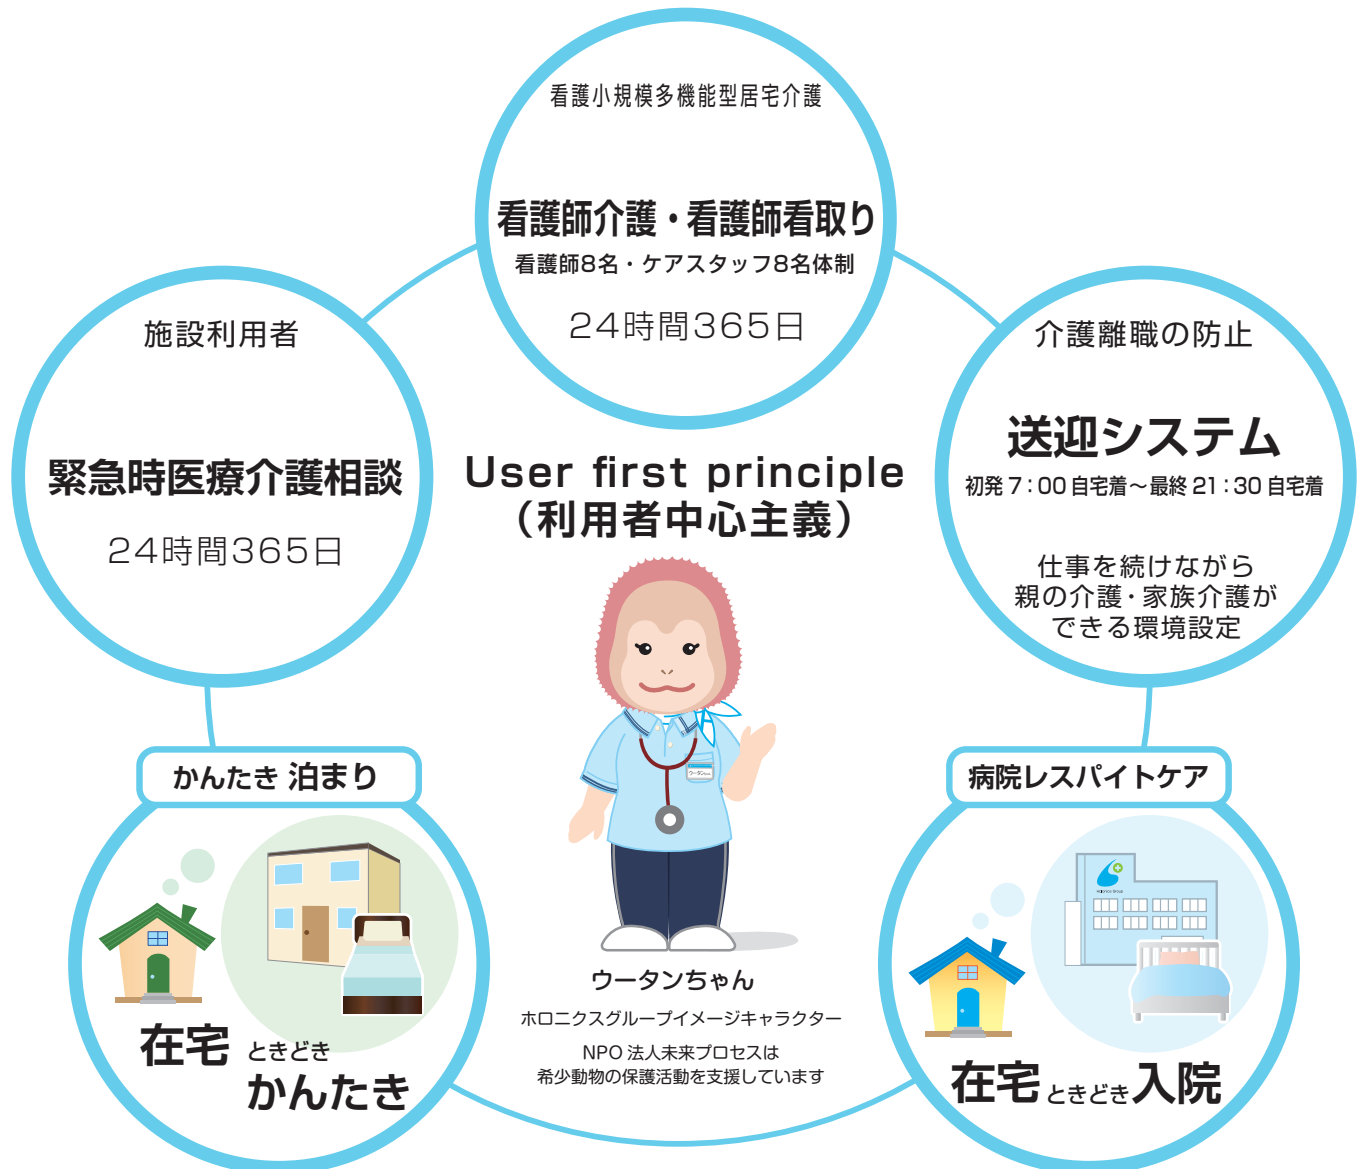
看護小規模多機能型居宅介護

看護師介護・看護師看取り

看護師8名・ケアスタッフ8名体制

24時間365日

施設利用者

緊急時医療介護相談

24時間365日

User first principle
（利用者中心主義）

介護離職の防止

送迎システム

初発 7：00 自宅着～最終 21：30 自宅着

仕事を続けながら
親の介護・家族介護が
できる環境設定

かんたき 泊まり

在宅 ときどき かんたき

ウータンちゃん

ホロニクスグループイメージキャラクター

NPO 法人未来プロセスは
希少動物の保護活動を支援しています

病院レスパイトケア

在宅 ときどき 入院